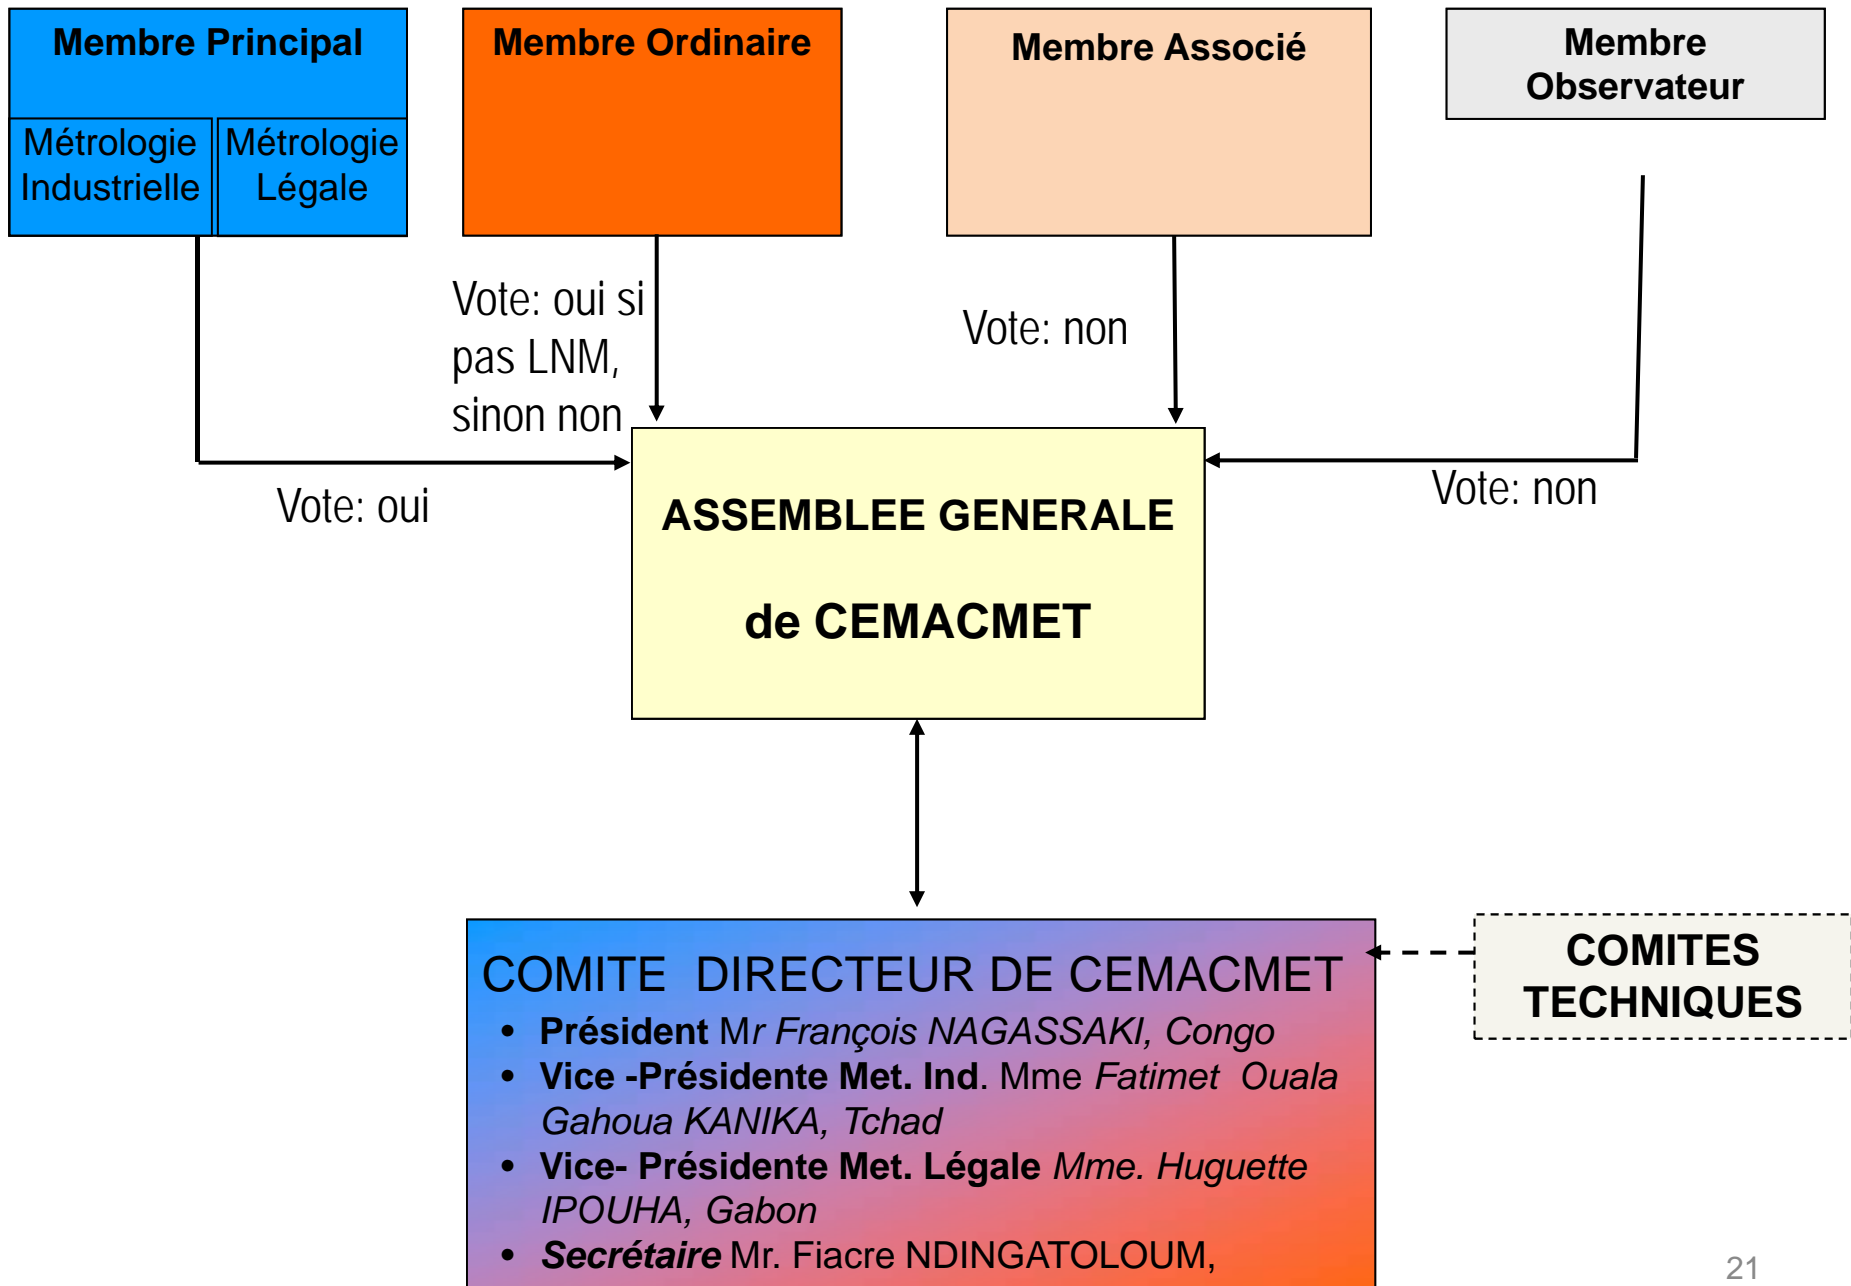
Membre Principal

Métrologie Industrielle

Métrologie Légale

Membre Ordinaire

Membre Associé

Membre Observateur

Vote: oui si pas LNM, sinon non

Vote: non

Vote: oui

ASSEMBLEE GENERALE

de CEMACMET

Vote: non

COMITE DIRECTEUR DE CEMACMET

- **Président** Mr *François NAGASSAKI, Congo*
- **Vice -Présidente Met. Ind**. Mme *Fatimet Ouala Gahoua KANIKA, Tchad*
- **Vice- Présidente Met. Légale** *Mme. Huguette IPOUHA, Gabon*
- ***Secrétaire*** Mr. Fiacre NDINGATOLOUM,

COMITES TECHNIQUES

21